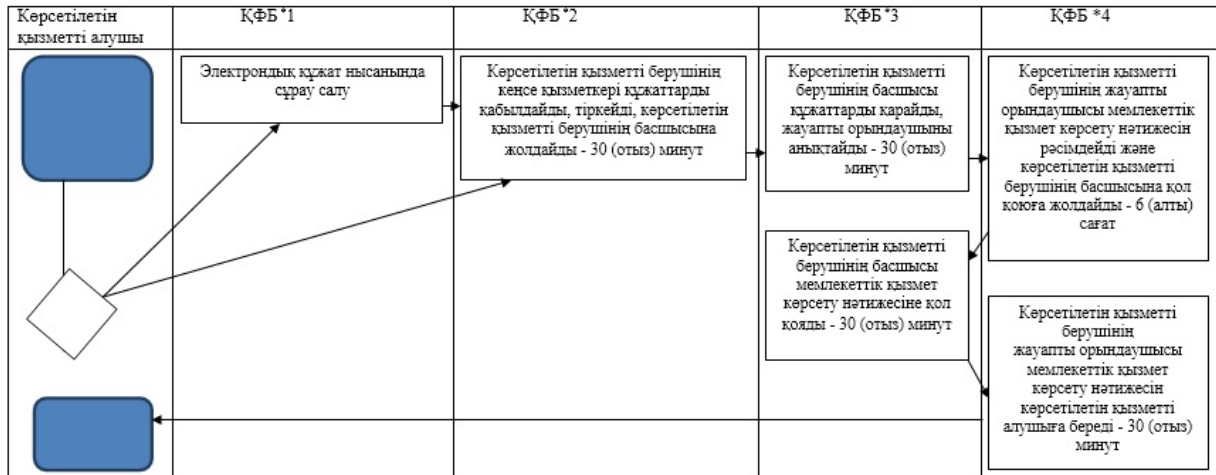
| Көрсетілетін қызметті алушы | ҚФБ*1 | ҚФБ*2 | ҚФБ*3 | ҚФБ *4 |
|---|---|---|---|---|

Электрондық құжат нысанында сұрау салу

Көрсетілетін қызметті берушінің кеңсе қызметкері құжаттарды қабылдайды, тіркейді, көрсетілетін қызметті берушінің басшысына жолдайды - 30 (отыз) минут

Көрсетілетін қызметті берушінің басшысы құжаттарды қарайды, жауапты орындаушыны анықтайды - 30 (отыз) минут

Көрсетілетін қызметті берушінің жауапты орындаушысы мемлекеттік қызмет көрсету нәтижесін рәсімдейді және көрсетілетін қызметті берушінің басшысына қол қоюға жолдайды - 6 (алты) сағат

Көрсетілетін қызметті берушінің басшысы мемлекеттік қызмет көрсету нәтижесіне қол қояды - 30 (отыз) минут

Көрсетілетін қызметті берушінің жауапты орындаушысы мемлекеттік қызмет көрсету нәтижесін көрсетілетін қызметті алушыға береді - 30 (отыз) минут